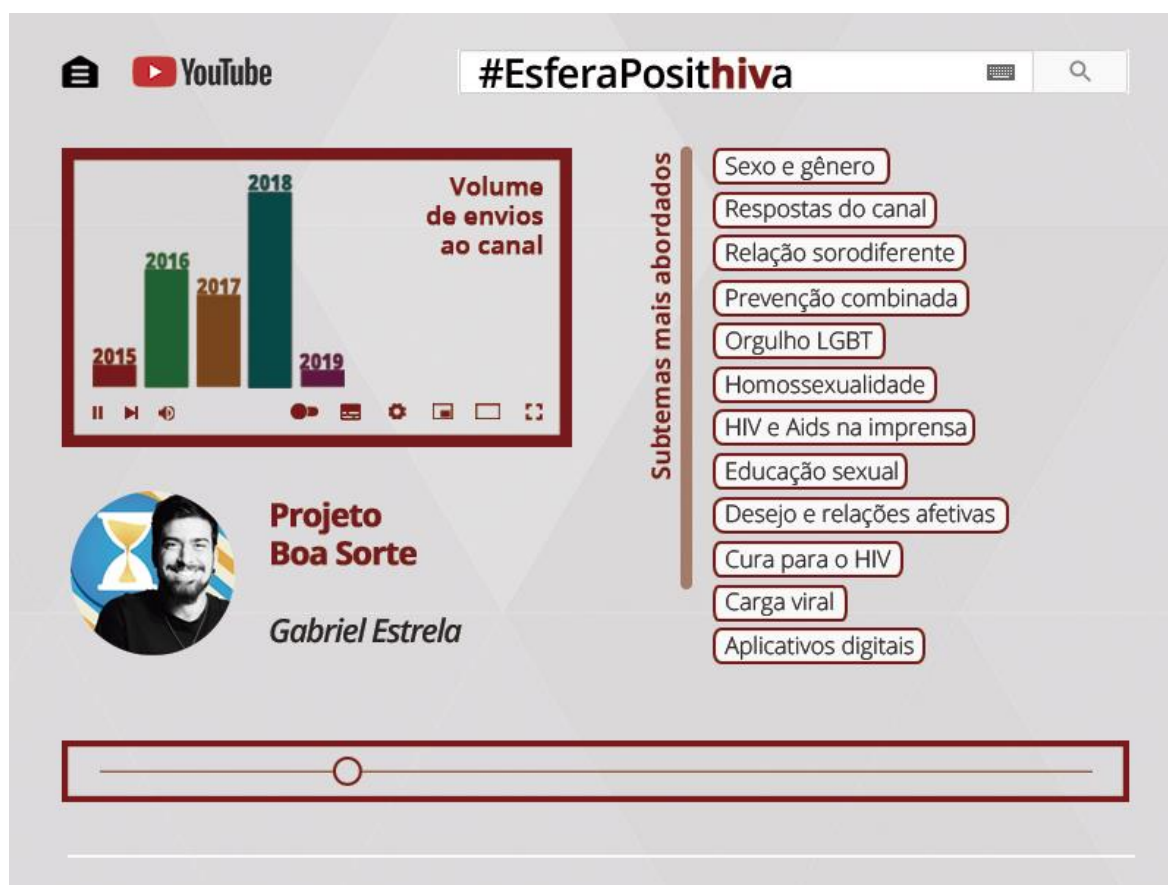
YouTube

#EsferaPosithiva

Volume de envios ao canal

2015
2016
2017
2018
2019

Projeto Boa Sorte

Gabriel Estrela

Subtemas mais abordados

Sexo e gênero
Respostas do canal
Relação sorodiferente
Prevenção combinada
Orgulho LGBT
Homossexualidade
HIV e Aids na imprensa
Educação sexual
Desejo e relações afetivas
Cura para o HIV
Carga viral
Aplicativos digitais